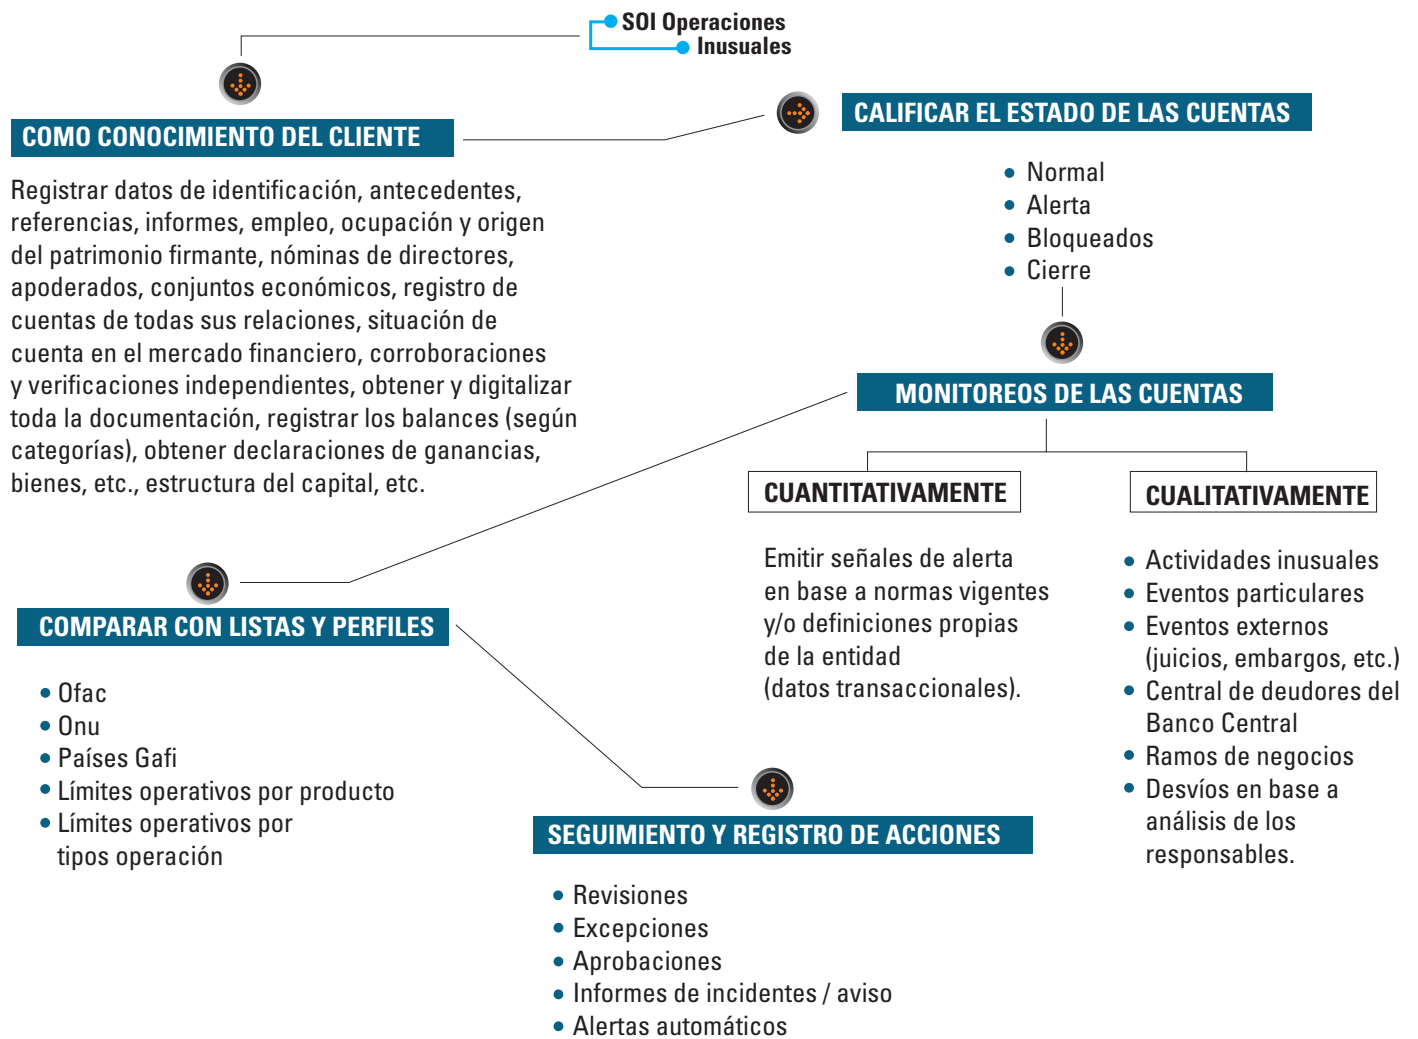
SOI Operaciones Inusuales

COMO CONOCIMIENTO DEL CLIENTE

Registrar datos de identificación, antecedentes, referencias, informes, empleo, ocupación y origen del patrimonio firmante, nóminas de directores, apoderados, conjuntos económicos, registro de cuentas de todas sus relaciones, situación de cuenta en el mercado financiero, corroboraciones y verificaciones independientes, obtener y digitalizar toda la documentación, registrar los balances (según categorías), obtener declaraciones de ganancias, bienes, etc., estructura del capital, etc.

CALIFICAR EL ESTADO DE LAS CUENTAS

- Normal
- Alerta
- Bloqueados
- Cierre

MONITOREOS DE LAS CUENTAS

CUANTITATIVAMENTE

Emitir señales de alerta en base a normas vigentes y/o definiciones propias de la entidad (datos transaccionales).

CUALITATIVAMENTE

- Actividades inusuales
- Eventos particulares
- Eventos externos (juicios, embargos, etc.)
- Central de deudores del Banco Central
- Ramos de negocios
- Desvíos en base a análisis de los responsables.

COMPARAR CON LISTAS Y PERFILES

- Ofac
- Onu
- Países Gafi
- Límites operativos por producto
- Límites operativos por tipos operación

SEGUIMIENTO Y REGISTRO DE ACCIONES

- Revisiones
- Excepciones
- Aprobaciones
- Informes de incidentes / aviso
- Alertas automáticos